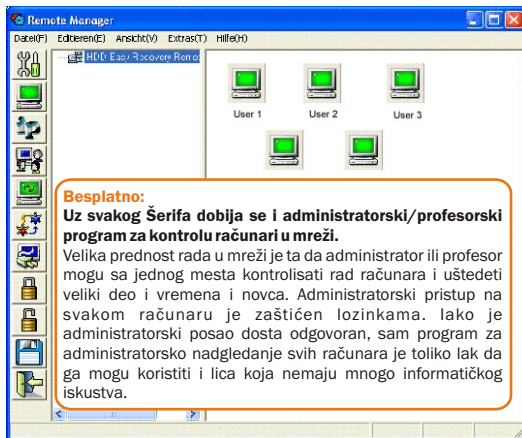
Remote Manager

Datei(F) Editieren(E) Ansicht(V) Extras(T) Hilfe(H)

HDD Easy Recovery Remo

User 1

User 2

User 3

Besplatno:

Uz svakog Šerifa dobija se i administratorski/profesorski program za kontrolu računari u mreži.

Velika prednost rada u mreži je ta da administrator ili profesor mogu sa jednog mesta kontrolisati rad računara i uštedeti veliki deo i vremena i novca. Administratorski pristup na svakom računaru je zaštićen lozinkama. Iako je administratorski posao dosta odgovoran, sam program za administratorsko nadgledanje svih računara je toliko lak da ga mogu koristiti i lica koja nemaju mnogo informatičkog iskustva.